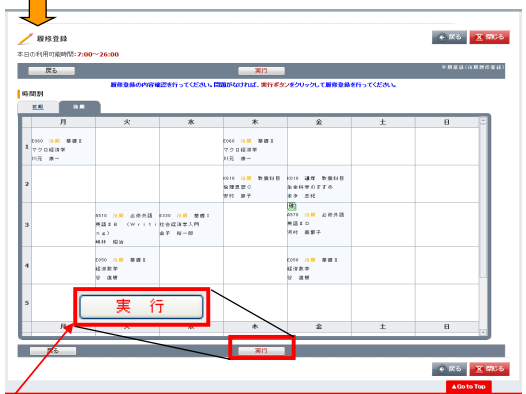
履修登録

← 戻る　閉じる

本日の利用可能時間: 7:00〜26:00

戻る　実行　※履修登録（仮履修登録）

履修登録の内容確認を行ってください。問題がなければ、実行ボタンをクリックして履修登録を行ってください。

時間割

前期　後期

| | 月 | 火 | 水 | 木 | 金 | 土 | 日 |
|---|---|---|---|---|---|---|---|
| 1 | E060 後期 基礎Ⅱ マクロ経済学 川元 康一 | | | E060 後期 基礎Ⅱ マクロ経済学 川元 康一 | | | |
| 2 | | | | K610 後期 教養科目 倫理思想Ⅱ 宮村 寿子 | K616 講座 教養科目 生命科学のすすめ 本多 恵枝 | | |
| 3 | | M510 後期 必修外国 英語ⅡB （Writing） 崎林 昭治 | E030 後期 基礎Ⅱ 社会経済学入門 金子 裕一郎 | | 他 E070 後期 必修外国 英語ⅡD 河村 美喜子 | | |
| 4 | | E050 後期 基礎Ⅱ 経済数学 宇 傳順 | | | E050 後期 基礎Ⅱ 経済数学 宇 傳順 | | |
| 5 | | | | | | | |
| | 月 | 火 | 水 | 木 | 金 | 土 | 日 |

実　行

戻る　実行

← 戻る　閉じる

▲Go to Top